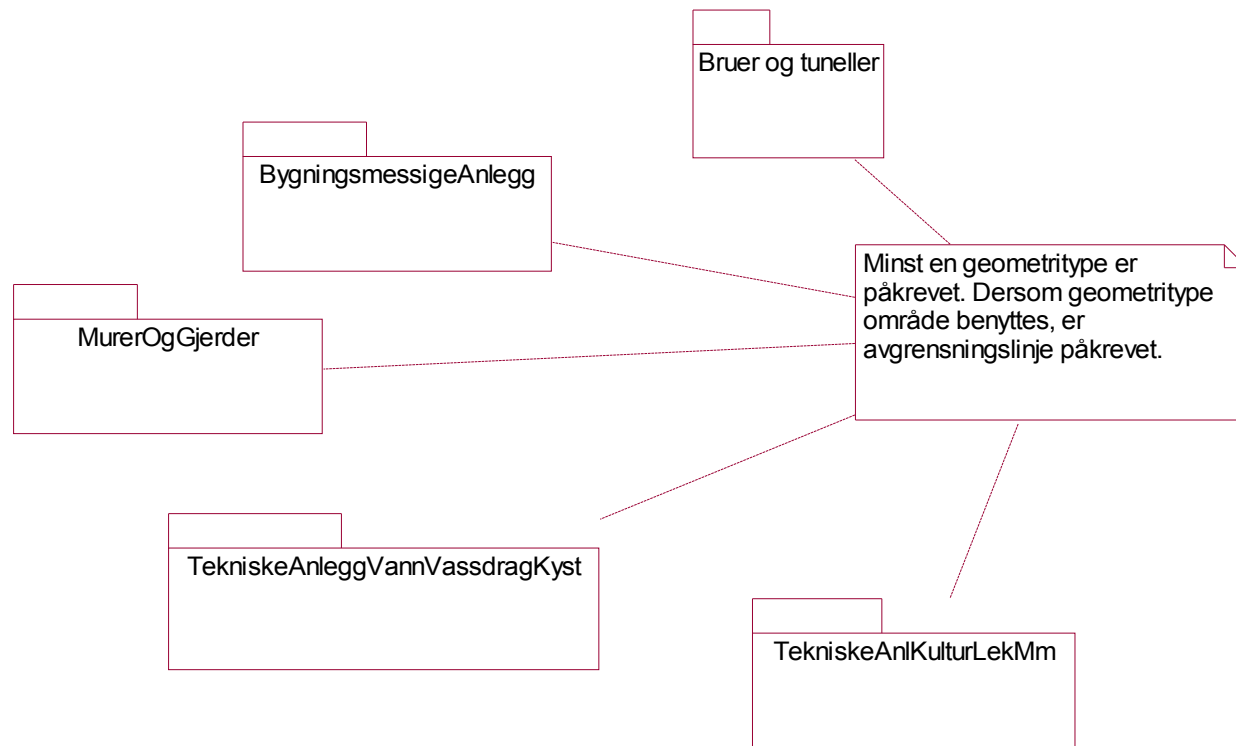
Bruer og tuneller

BygningsmessigeAnlegg

Minst en geometritype er påkrevet. Dersom geometritype område benyttes, er avgrensningslinje påkrevet.

MurerOgGjerder

TekniskeAnleggVannVassdragKyst

TekniskeAnlKulturLekMm